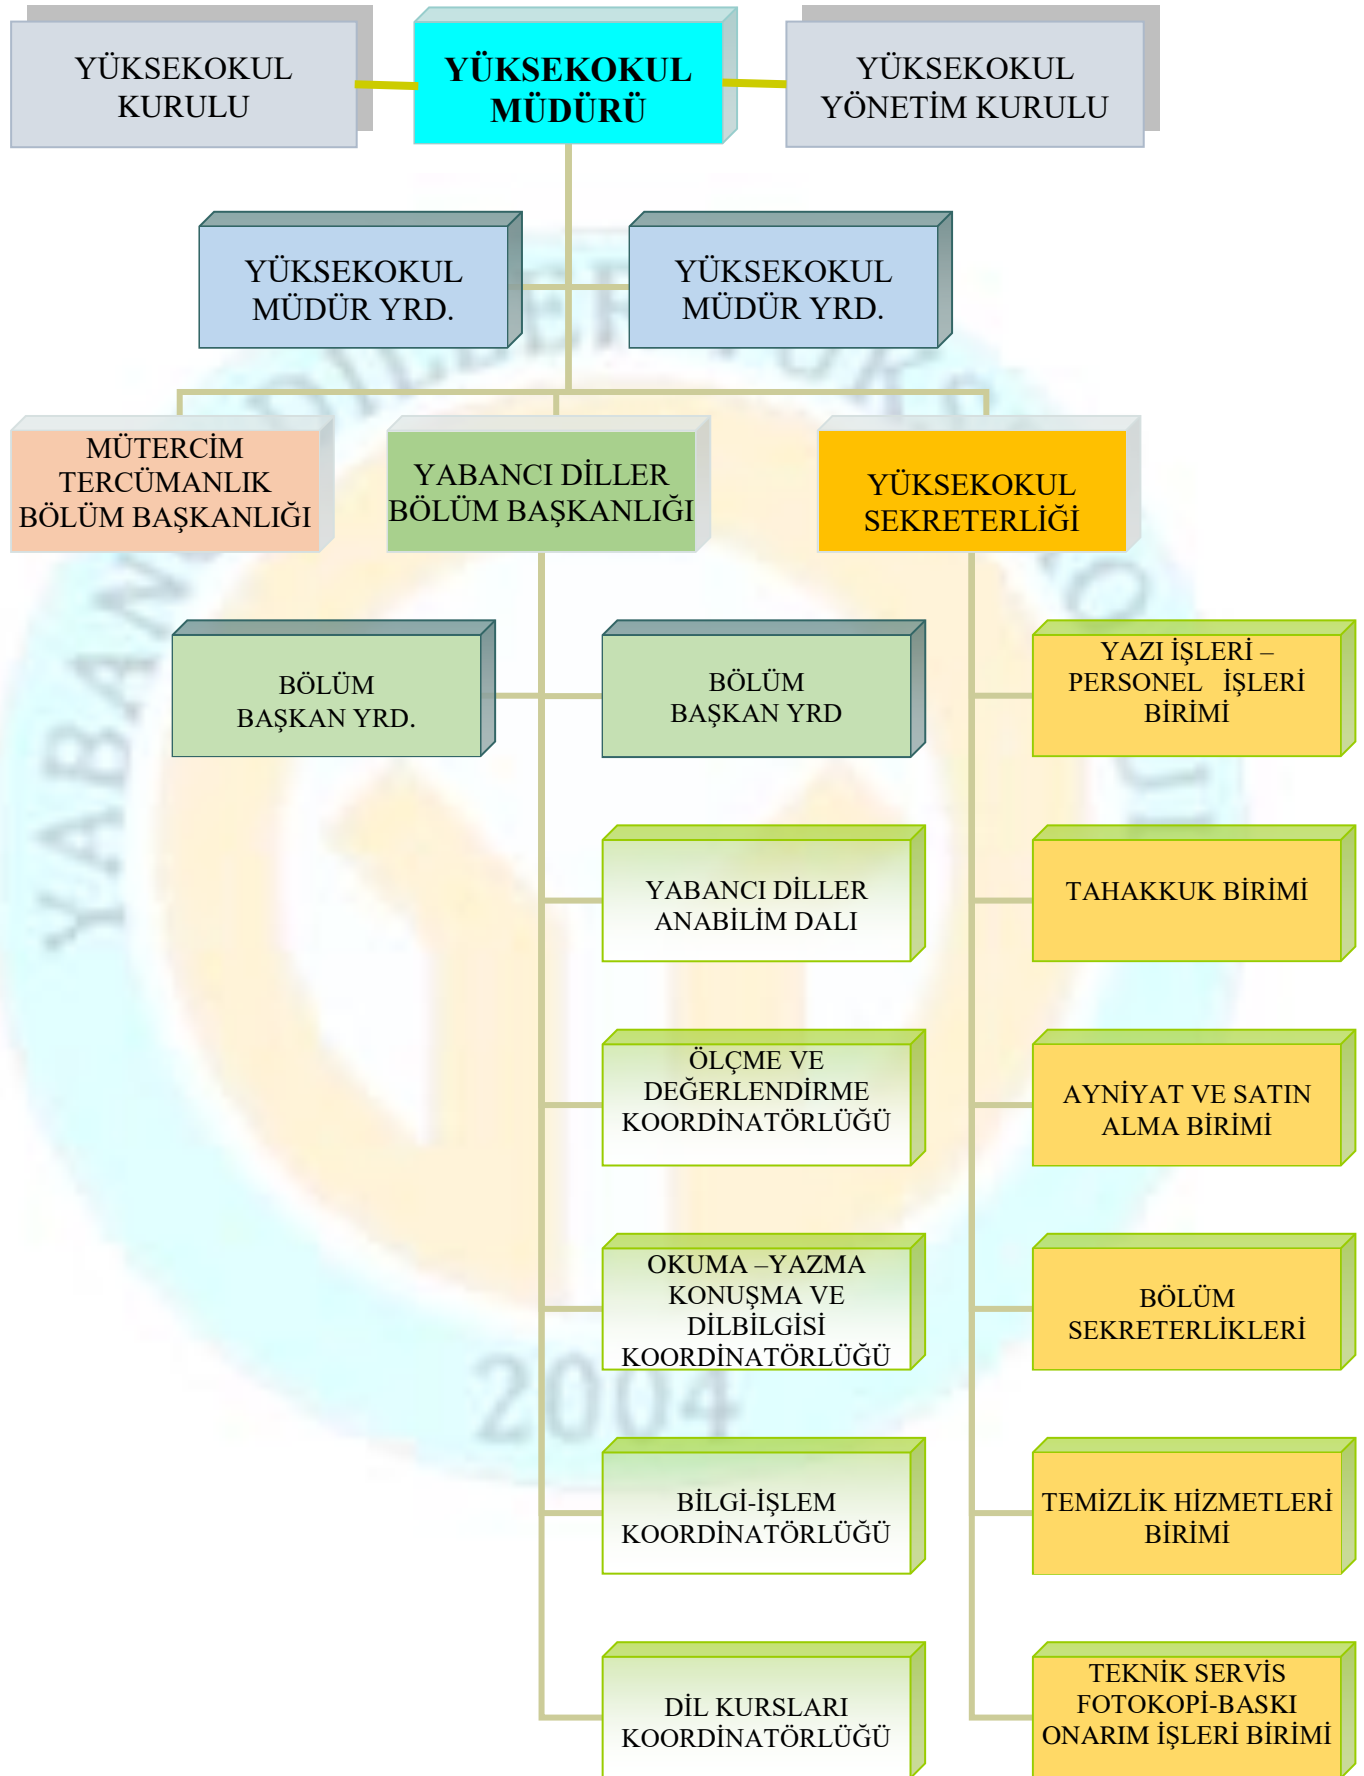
YÜKSEKOKUL KURULU

YÜKSEKOKUL MÜDÜRÜ

YÜKSEKOKUL YÖNETİM KURULU

YÜKSEKOKUL MÜDÜR YRD.

YÜKSEKOKUL MÜDÜR YRD.

MÜTERCİM TERCÜMANLIK BÖLÜM BAŞKANLIĞI

YABANCI DİLLER BÖLÜM BAŞKANLIĞI

YÜKSEKOKUL SEKRETERLİĞİ

BÖLÜM BAŞKAN YRD.

BÖLÜM BAŞKAN YRD

YABANCI DİLLER ANABİLİM DALI

ÖLÇME VE DEĞERLENDİRME KOORDİNATÖRLÜĞÜ

OKUMA –YAZMA KONUŞMA VE DİLBİLGİSİ KOORDİNATÖRLÜĞÜ

BİLGİ-İŞLEM KOORDİNATÖRLÜĞÜ

DİL KURSLARI KOORDİNATÖRLÜĞÜ

YAZI İŞLERİ – PERSONEL İŞLERİ BİRİMİ

TAHAKKUK BİRİMİ

AYNİYAT VE SATIN ALMA BİRİMİ

BÖLÜM SEKRETERLİKLERİ

TEMİZLİK HİZMETLERİ BİRİMİ

TEKNİK SERVİS FOTOKOPİ-BASKI ONARIM İŞLERİ BİRİMİ

YABANCI DİLLER YÜKSEKOKULU

2004